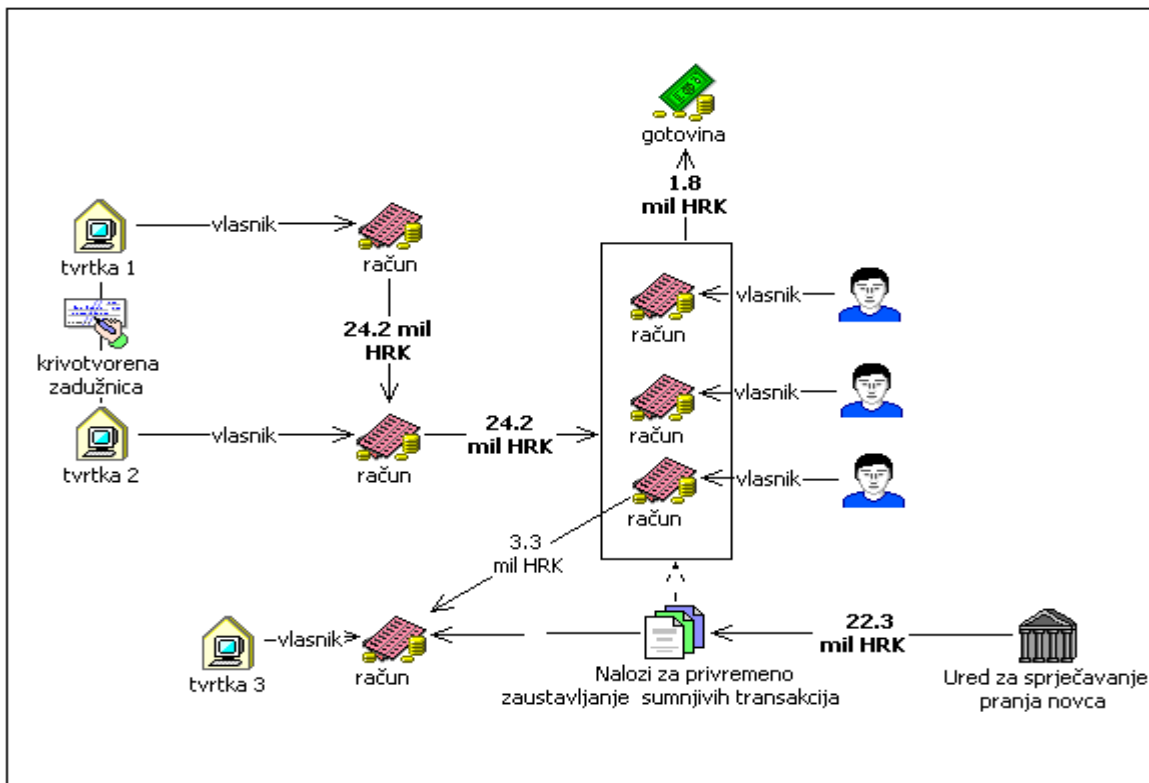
gotovina

1.8
mil HRK

tvrtka 1

vlasnik

račun

krivotvorena zadužnica

24.2 mil HRK

račun

vlasnik

račun

vlasnik

račun

vlasnik

tvrtka 2

vlasnik

račun

24.2
mil HRK

račun

3.3
mil HRK

tvrtka 3

vlasnik

račun

Nalozi za privremeno zaustavljanje sumnjivih transakcija

22.3
mil HRK

Ured za sprječavanje pranja novca